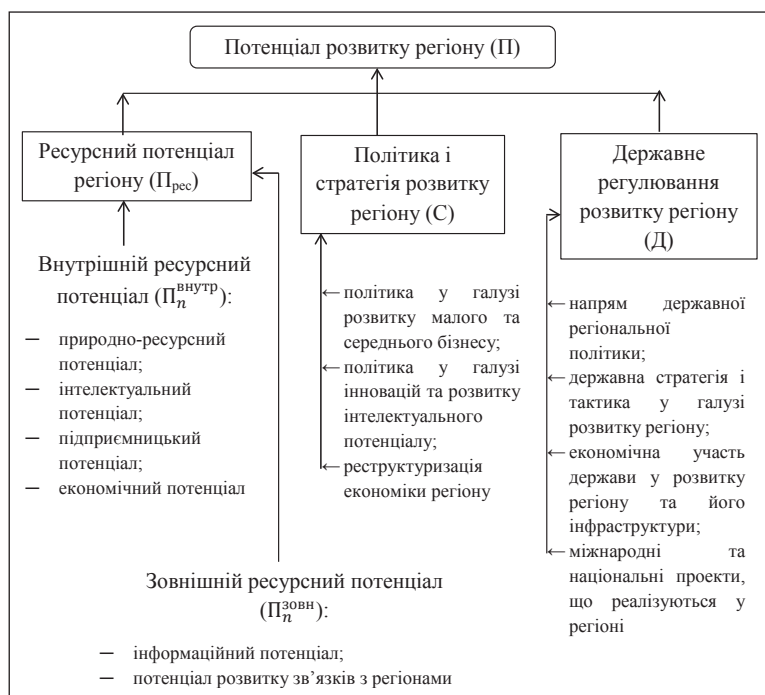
Потенціал розвитку регіону (П)

Ресурсний потенціал регіону ($П_{рес}$)

Політика і стратегія розвитку регіону (С)

Державне регулювання розвитку регіону (Д)

Внутрішній ресурсний потенціал ($П_n^{внутр}$):

– природно-ресурсний потенціал;
– інтелектуальний потенціал;
– підприємницький потенціал;
– економічний потенціал

політика у галузі розвитку малого та середнього бізнесу;
політика у галузі інновацій та розвитку інтелектуального потенціалу;
реструктуризація економіки регіону

напрям державної регіональної політики;
державна стратегія і тактика у галузі розвитку регіону;
економічна участь держави у розвитку регіону та його інфраструктури;
міжнародні та національні проекти, що реалізуються у регіоні

Зовнішній ресурсний потенціал ($П_n^{зовн}$):

– інформаційний потенціал;
– потенціал розвитку зв'язків з регіонами